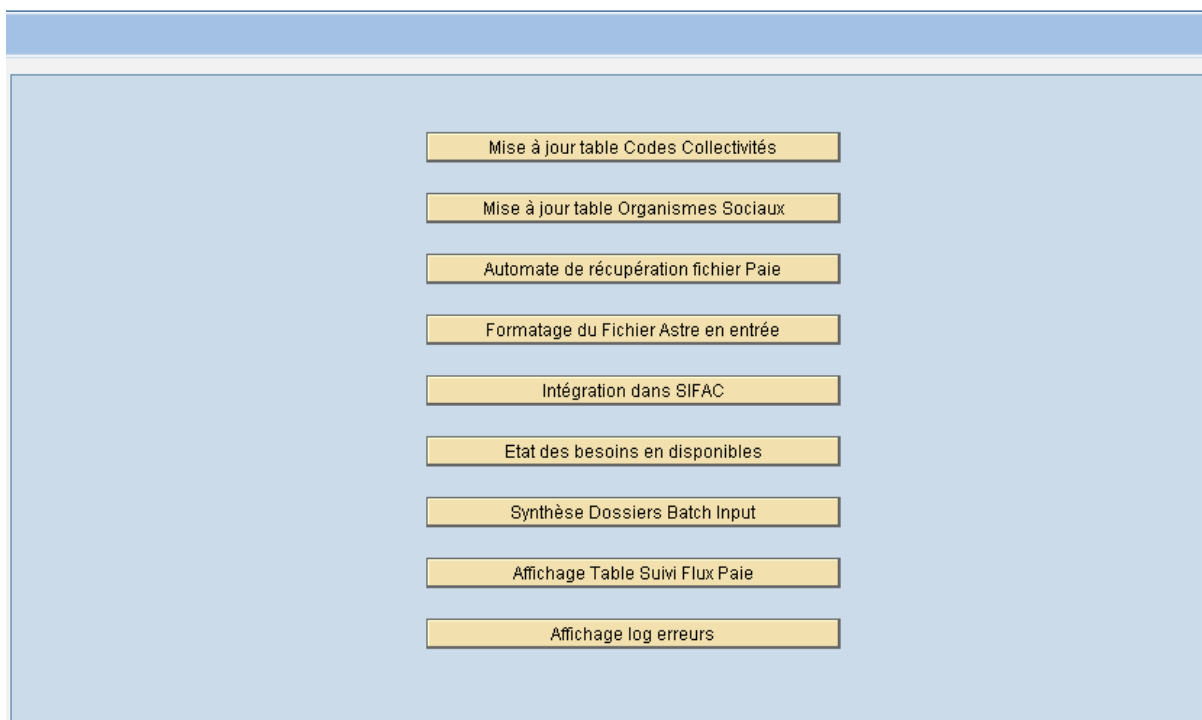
Mise à jour table Codes Collectivités

Mise à jour table Organismes Sociaux

Automate de récupération fichier Paie

Formatage du Fichier Astre en entrée

Intégration dans SIFAC

Etat des besoins en disponibles

Synthèse Dossiers Batch Input

Affichage Table Suivi Flux Paie

Affichage log erreurs